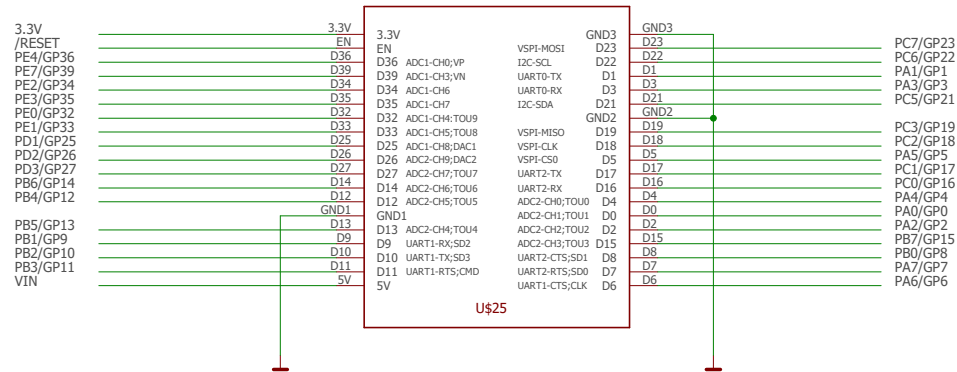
3.3V
/RESET
PE4/GP36
PE7/GP39
PE2/GP34
PE3/GP35
PE0/GP32
PE1/GP33
PD1/GP25
PD2/GP26
PD3/GP27
PB6/GP14
PB4/GP12
PB5/GP13
PB1/GP9
PB2/GP10
PB3/GP11
VIN

3.3V
EN
D36
D39
D34
D35
D32
D33
D25
D26
D27
D14
D12
GND1
D13
D9
D10
D11
5V

3.3V
EN
D36 ADC1-CH0;VP
D39 ADC1-CH3;VN
D34 ADC1-CH6
D35 ADC1-CH7
D32 ADC1-CH4:TOU9
D33 ADC1-CH5;TOU8
D25 ADC1-CH8;DAC1
D26 ADC2-CH9;DAC2
D27 ADC2-CH7;TOU7
D14 ADC2-CH6;TOU6
D12 ADC2-CH5;TOU5
GND1
D13 ADC2-CH4;TOU4
D9 UART1-RX;SD2
D10 UART1-TX;SD3
D11 UART1-RTS;CMD
5V

GND3
VSPI-MOSI D23
I2C-SCL D22
UART0-TX D1
UART0-RX D3
I2C-SDA D21
GND2
VSPI-MISO D19
VSPI-CLK D18
VSPI-CS0 D5
UART2-TX D17
UART2-RX D16
ADC2-CH0;TOU0 D4
ADC2-CH1;TOU1 D0
ADC2-CH2;TOU2 D2
ADC2-CH3;TOU3 D15
UART2-CTS;SD1 D8
UART2-RTS;SD0 D7
UART1-CTS;CLK D6

U$25

GND3
D23
D22
D1
D3
D21
GND2
D19
D18
D5
D17
D16
D4
D0
D2
D15
D8
D7
D6

PC7/GP23
PC6/GP22
PA1/GP1
PA3/GP3
PC5/GP21
PC3/GP19
PC2/GP18
PA5/GP5
PC1/GP17
PC0/GP16
PA4/GP4
PA0/GP0
PA2/GP2
PB7/GP15
PB0/GP8
PA7/GP7
PA6/GP6